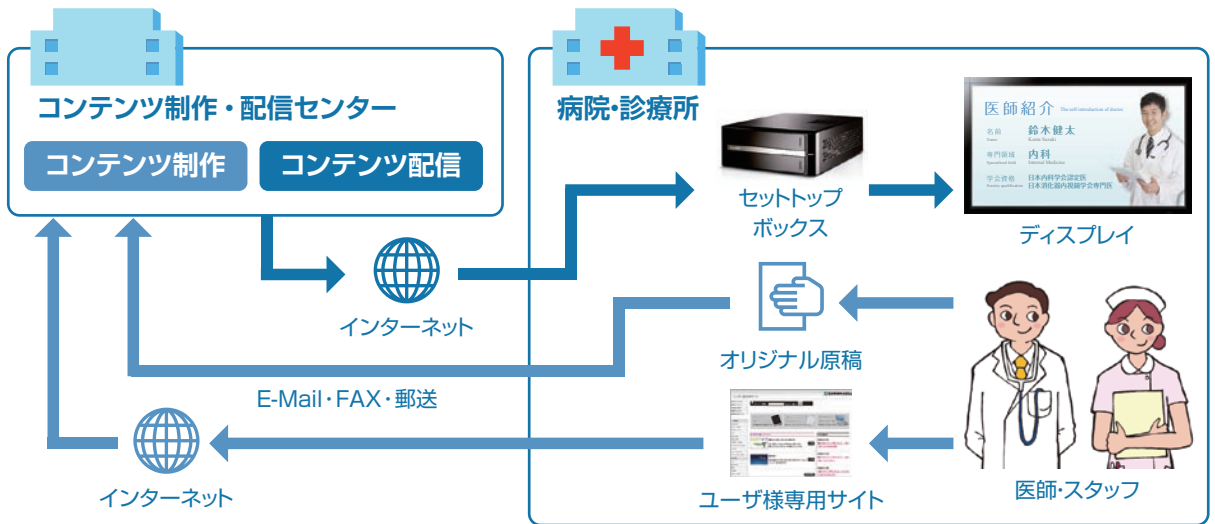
コンテンツ制作・配信センター

コンテンツ制作

コンテンツ配信

病院・診療所

医師紹介 The self-introduction of doctor

名前 Name 鈴木健太 Kenta Suzuki

専門領域 Specialized field 内科 Internal Medicine

学会資格 Society qualification 日本内科学会認定医 日本消化器内視鏡学会専門医

セットトップボックス

ディスプレイ

インターネット

オリジナル原稿

E-Mail・FAX・郵送

インターネット

ユーザ様専用サイト

医師・スタッフ